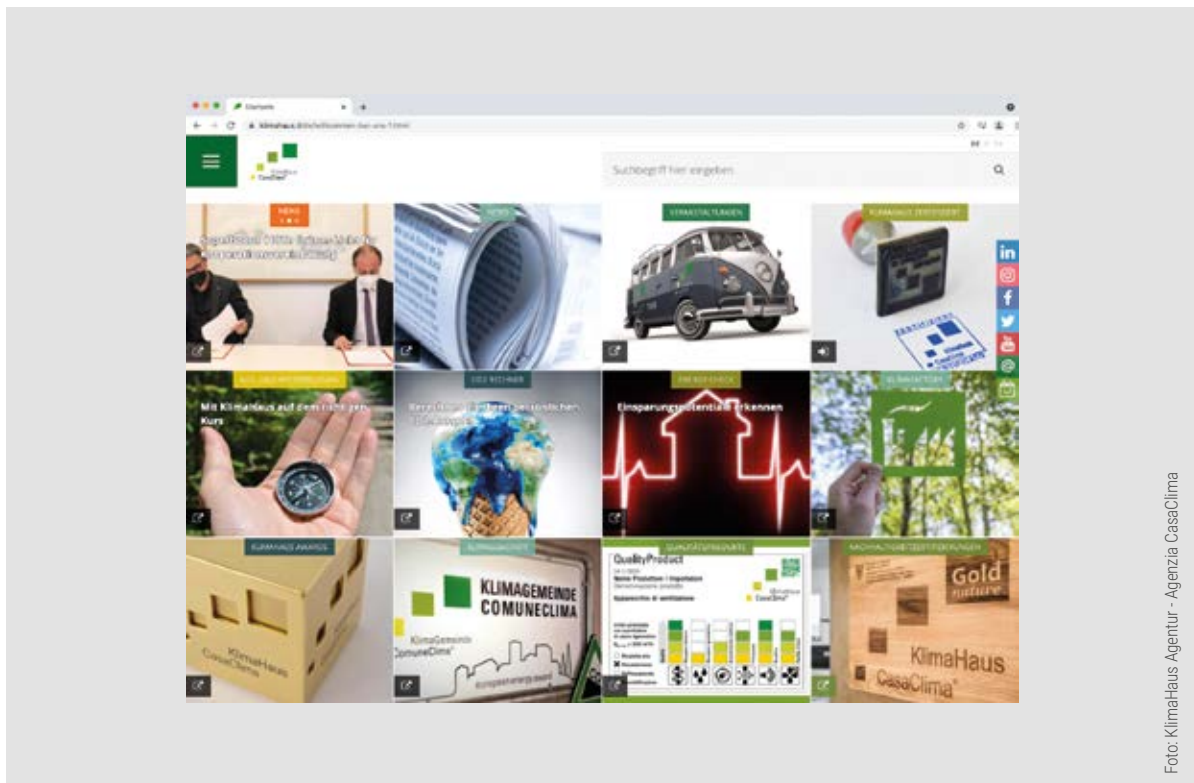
Startseite

Suchbegriff hier eingeben

NEWS

NEWS

VERANSTALTUNGEN

KLIMAHAUS ZERTIFIZIERT

AUS- UND WEITERBILDUNG

Mit KlimaHaus auf dem richtigen Kurs

CO2 RECHNER

ENERGIE-CHECK

Einsparungspotentiale erkennen

KLIMAFAKTOR

KLIMAHAUS AWARDS

KLIMAGEMEINDE

KLIMAGEMEINDE COMUNECLIMA

QUALITÄTSPRODUKTE

QualityProduct

NACHHALTIGKEITSZERTIFIZIERUNGEN

Gold nature

KlimaHaus CasaClima

KlimaHaus CasaClima

Foto: KlimaHaus Agentur - Agenzia CasaClima